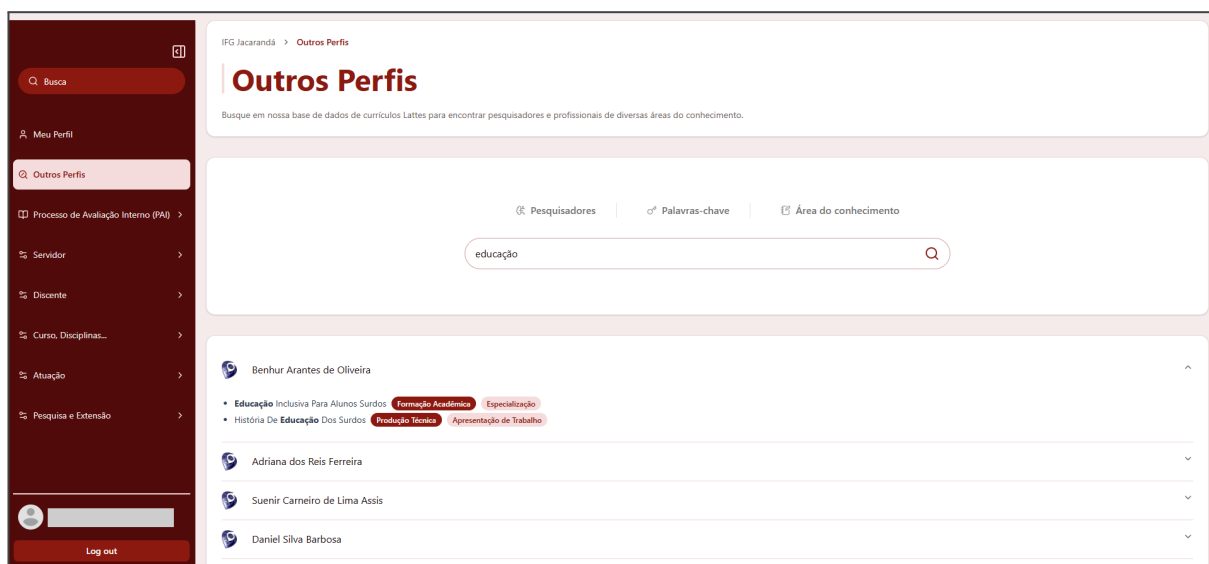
Busca

Meu Perfil

Outros Perfis

Processo de Avaliação Interno (PAI)

Servidor

Discente

Curso, Disciplinas...

Atuação

Pesquisa e Extensão

Log out

IFG Jacarandá > Outros Perfis

Outros Perfis

Busque em nossa base de dados de currículos Lattes para encontrar pesquisadores e profissionais de diversas áreas do conhecimento.

Pesquisadores | Palavras-chave | Área do conhecimento

educação

Benhur Arantes de Oliveira

- Educação Inclusiva Para Alunos Surdos Formação Acadêmica Especialização
- História De Educação Dos Surdos Produção Técnica Apresentação de Trabalho

Adriana dos Reis Ferreira

Suenir Carneiro de Lima Assis

Daniel Silva Barbosa